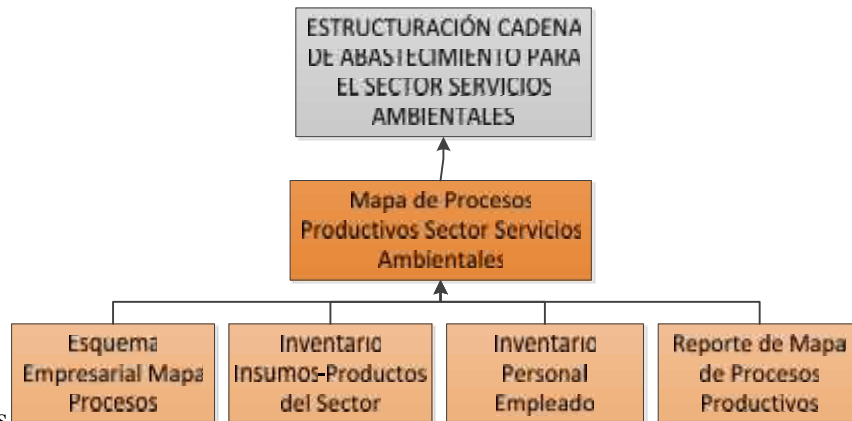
ESTRUCTURACIÓN CADENA DE ABASTECIMIENTO PARA EL SECTOR SERVICIOS AMBIENTALES

Mapa de Procesos Productivos Sector Servicios Ambientales

Esquema Empresarial Mapa Procesos

Inventario Insumos-Productos del Sector

Inventario Personal Empleado

Reporte de Mapa de Procesos Productivos